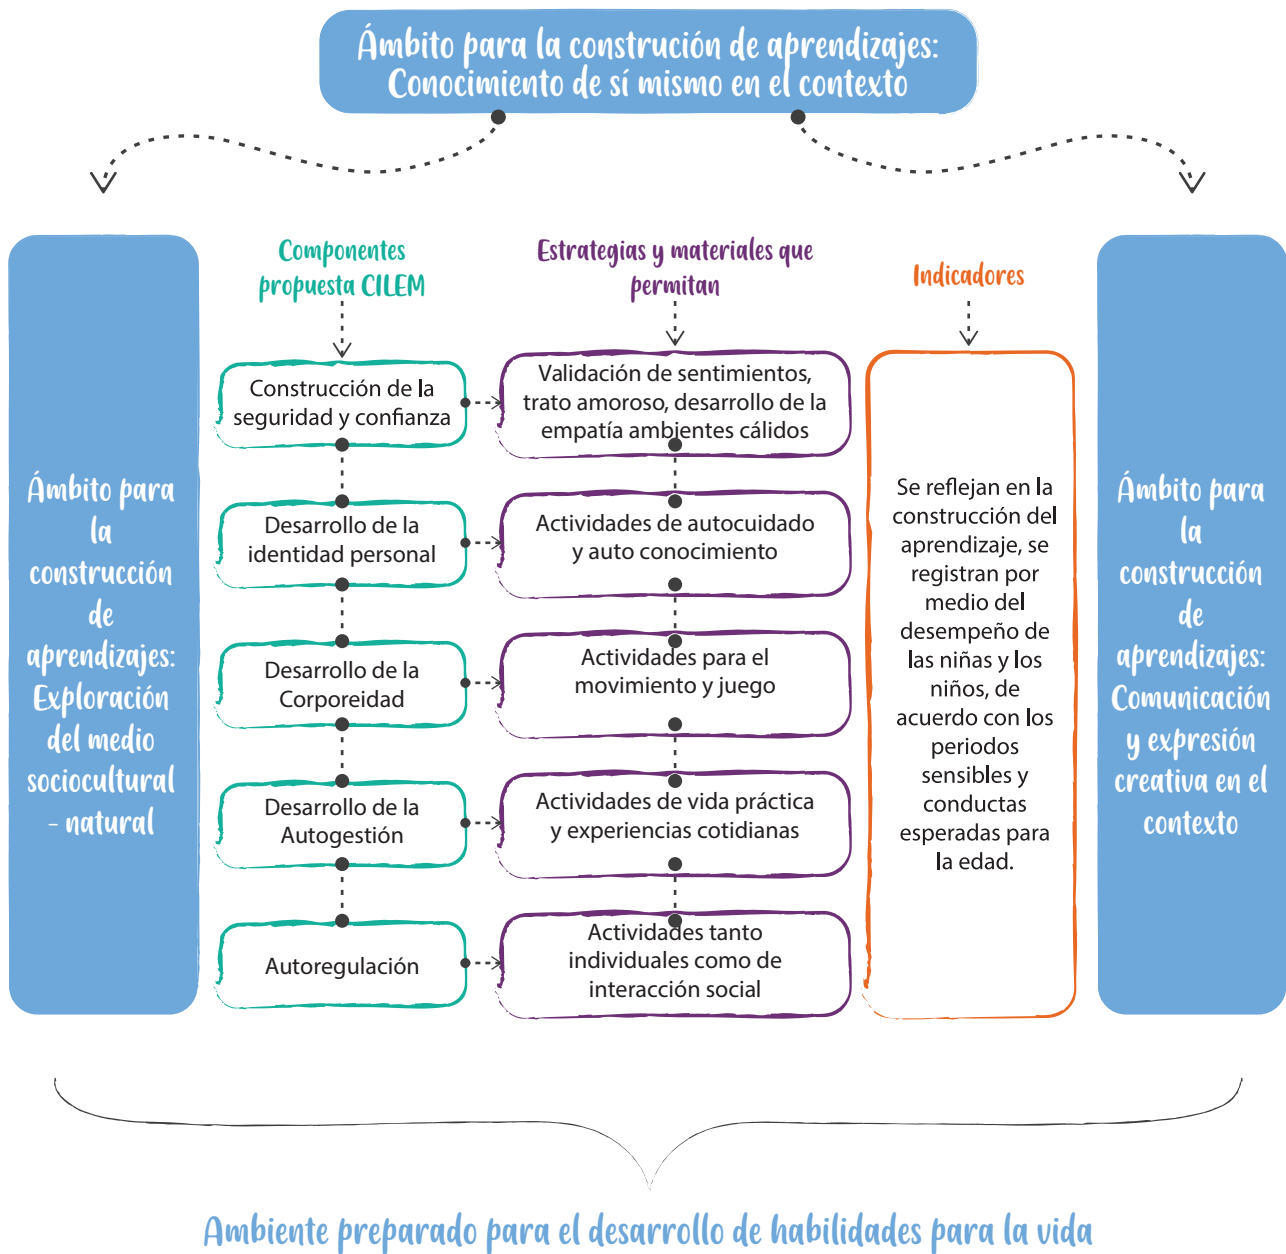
Ámbito para la construción de aprendizajes: Conocimiento de sí mismo en el contexto

Ámbito para la construcción de aprendizajes: Exploración del medio sociocultural - natural

Componentes propuesta CILEM

Construcción de la seguridad y confianza

Desarrollo de la identidad personal

Desarrollo de la Corporeidad

Desarrollo de la Autogestión

Autoregulación

Estrategias y materiales que permitan

Validación de sentimientos, trato amoroso, desarrollo de la empatía ambientes cálidos

Actividades de autocuidado y auto conocimiento

Actividades para el movimiento y juego

Actividades de vida práctica y experiencias cotidianas

Actividades tanto individuales como de interacción social

Indicadores

Se reflejan en la construcción del aprendizaje, se registran por medio del desempeño de las niñas y los niños, de acuerdo con los periodos sensibles y conductas esperadas para la edad.

Ámbito para la construcción de aprendizajes: Comunicación y expresión creativa en el contexto

Ambiente preparado para el desarrollo de habilidades para la vida